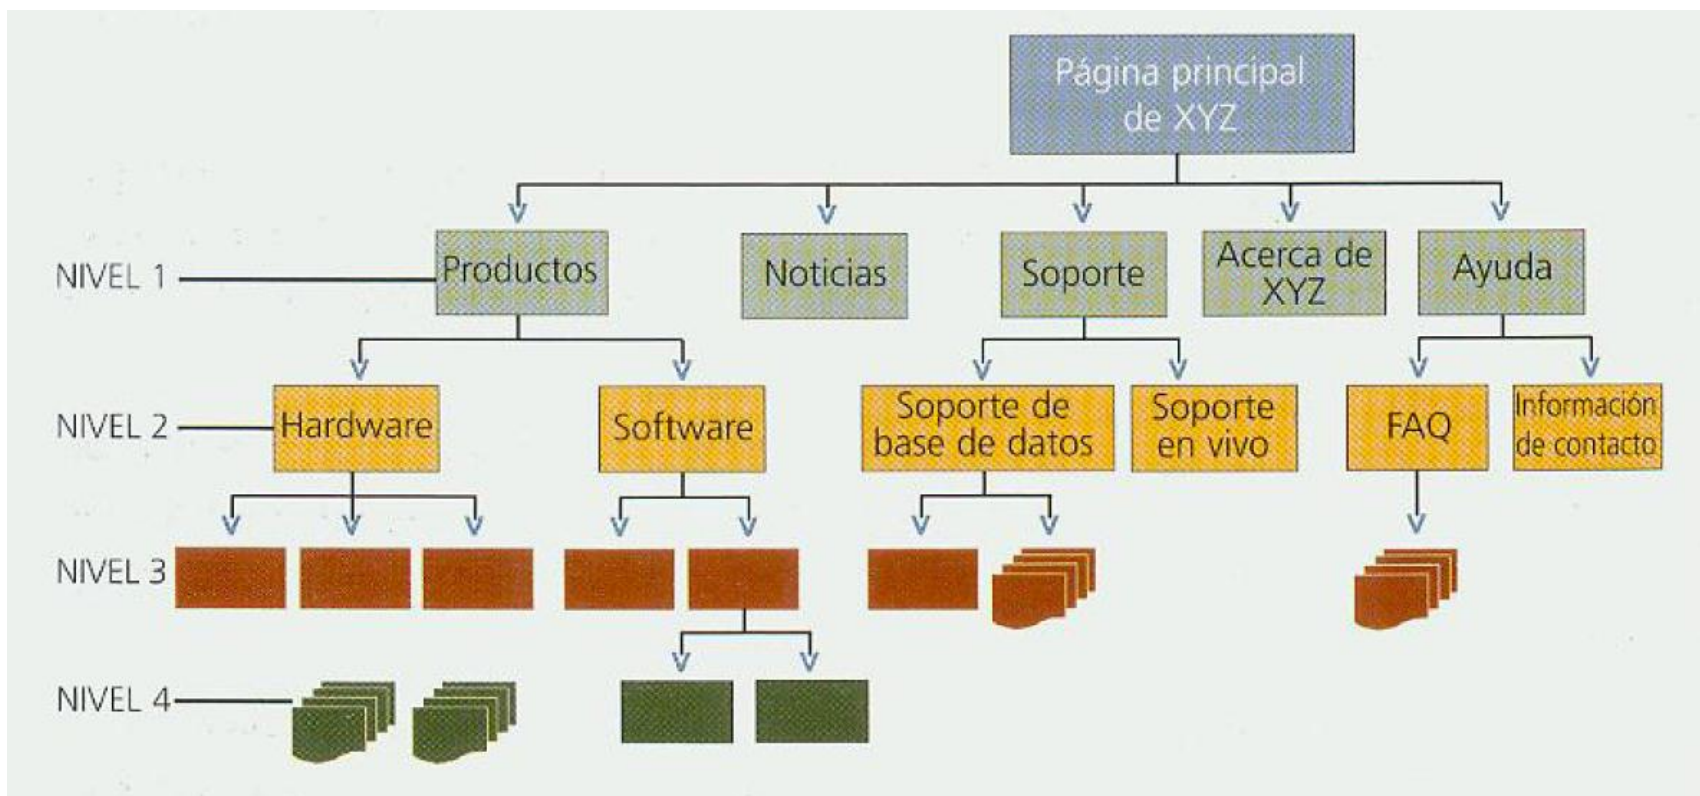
Página principal de XYZ

NIVEL 1

Productos

Noticias

Soporte

Acerca de XYZ

Ayuda

NIVEL 2

Hardware

Software

Soporte de base de datos

Soporte en vivo

FAQ

Información de contacto

NIVEL 3

NIVEL 4